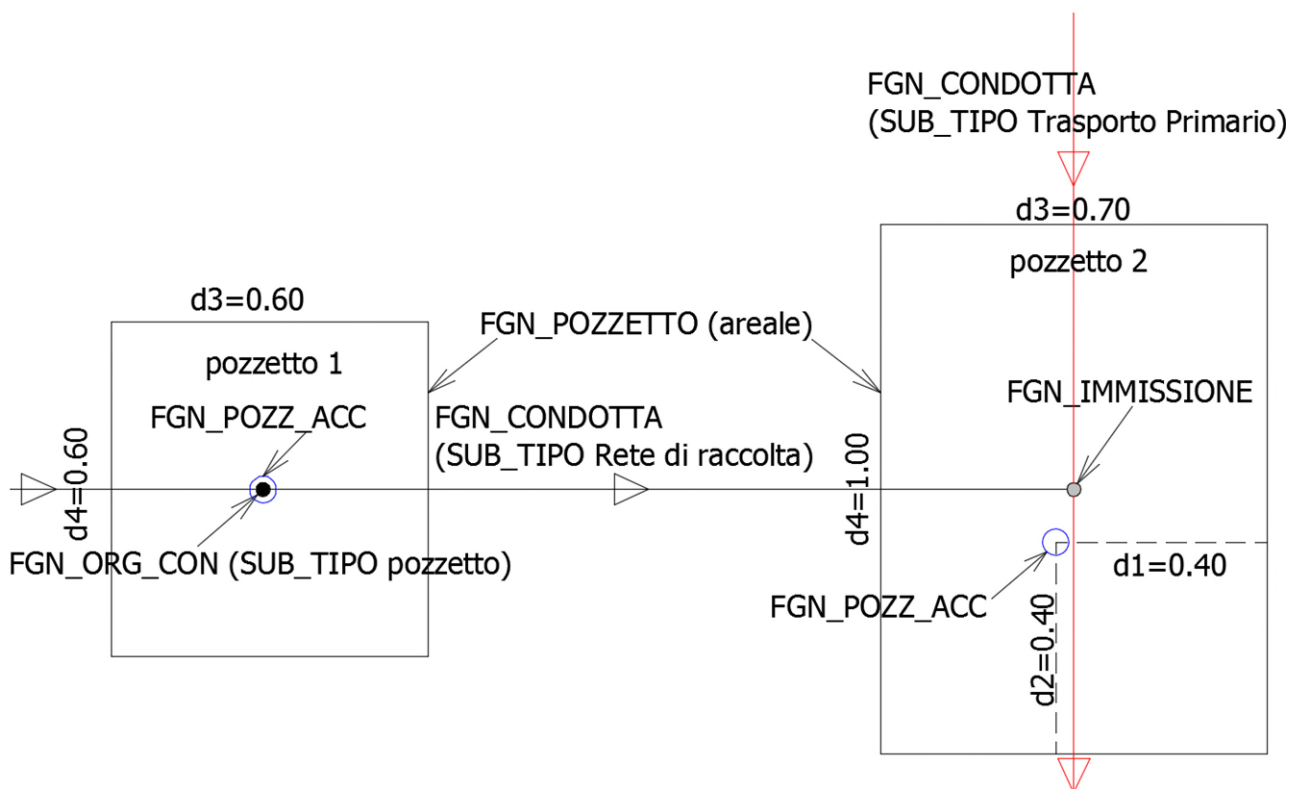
FGN_CONDOTTA
(SUB_TIPO Trasporto Primario)

d3=0.70

pozzetto 2

d3=0.60

FGN_POZZETTO (areale)

pozzetto 1

FGN_IMMISSIONE

FGN_POZZ_ACC

FGN_CONDOTTA
(SUB_TIPO Rete di raccolta)

d4=0.60

d4=1.00

FGN_ORG_CON (SUB_TIPO pozzetto)

d1=0.40

FGN_POZZ_ACC

d2=0.40